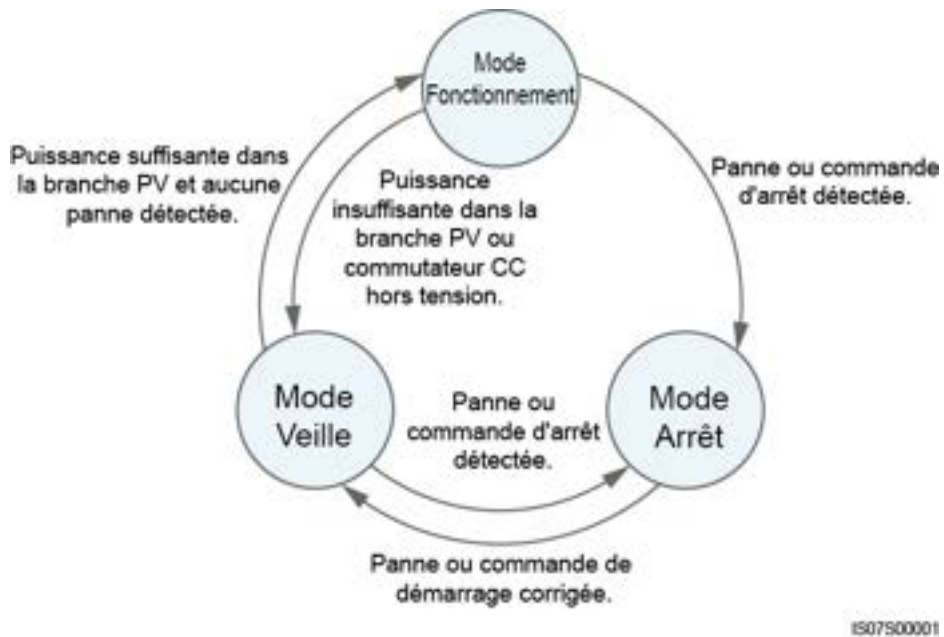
Mode Fonctionnement

Puissance suffisante dans la branche PV et aucune panne détectée.

Puissance insuffisante dans la branche PV ou commutateur CC hors tension.

Panne ou commande d'arrêt détectée.

Mode Veille

Panne ou commande d'arrêt détectée.

Mode Arrêt

Panne ou commande de démarrage corrigée.

IS07S00001